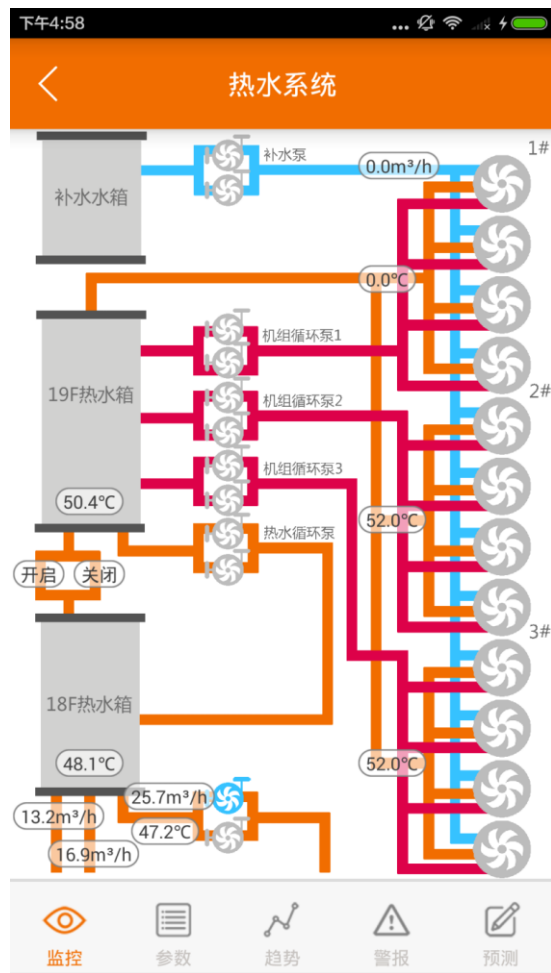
下午4:58

热水系统

补水水箱
补水泵
0.0m³/h
1#
0.0℃
19F热水箱
机组循环泵1
机组循环泵2
2#
机组循环泵3
50.4℃
52.0℃
热水循环泵
开启
关闭
3#
18F热水箱
48.1℃
52.0℃
25.7m³/h
13.2m³/h
47.2℃
16.9m³/h

监控
参数
趋势
警报
预测